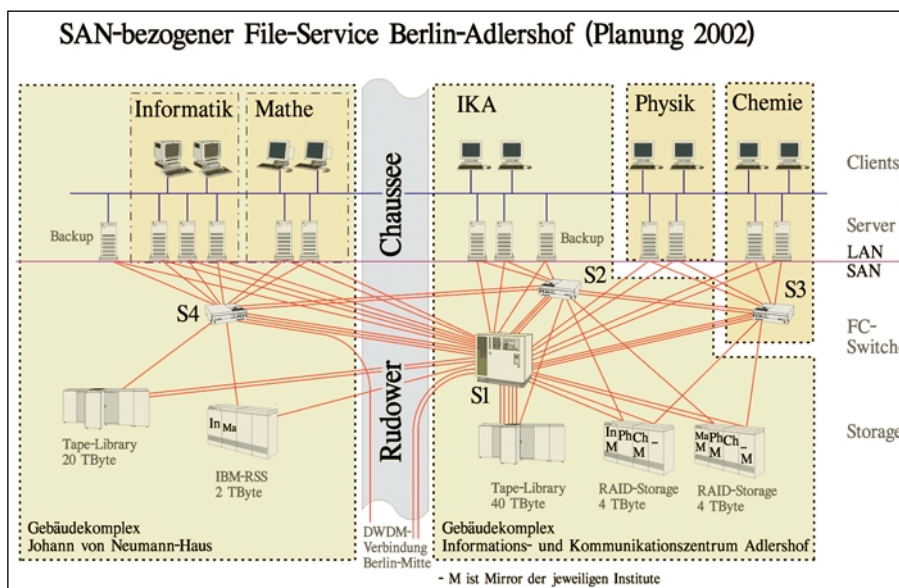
SAN-bezogener File-Service Berlin-Adlershof (Planung 2002)

Informatik

Mathe

Chaussee

IKA

Physik

Chemie

Clients

Backup

Backup

Server

LAN

SAN

S2

S3

S4

FC-Switch

Rudower

S1

Storage

In Ma

Tape-Library 20 TByte

IBM-RSS 2 TByte

Tape-Library 40 TByte

In Ph Ch M M

RAID-Storage 4 TByte

Ma Ph Ch M M M

RAID-Storage 4 TByte

Gebäudekomplex Johann von Neumann-Haus

DWDM-Verbindung Berlin-Mitte

Gebäudekomplex Informations- und Kommunikationszentrum Adlershof

- M ist Mirror der jeweiligen Institute